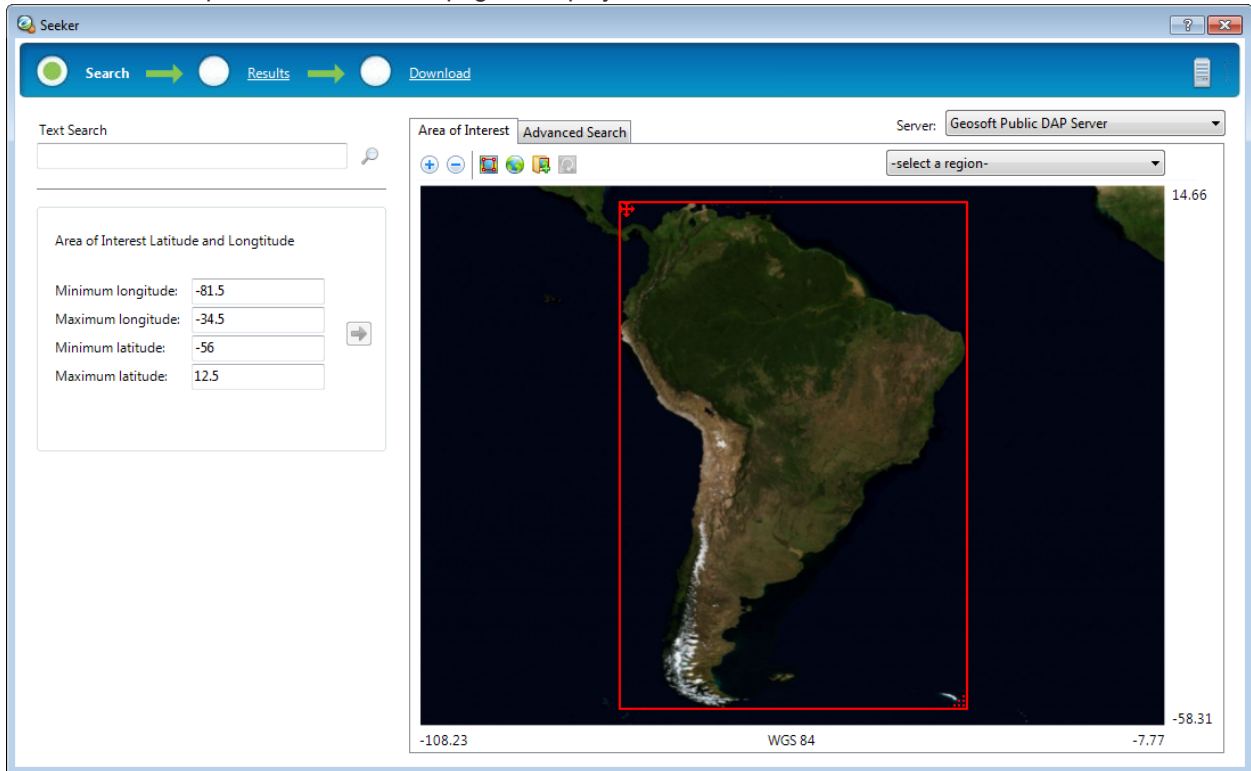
Seeker

Search Results Download

Text Search

Area of Interest Latitude and Longtitude

Minimum longitude: -81.5
Maximum longitude: -34.5
Minimum latitude: -56
Maximum latitude: 12.5

Area of Interest Advanced Search

Server: Geosoft Public DAP Server

-select a region-

14.66

-58.31

-108.23 WGS 84 -7.77